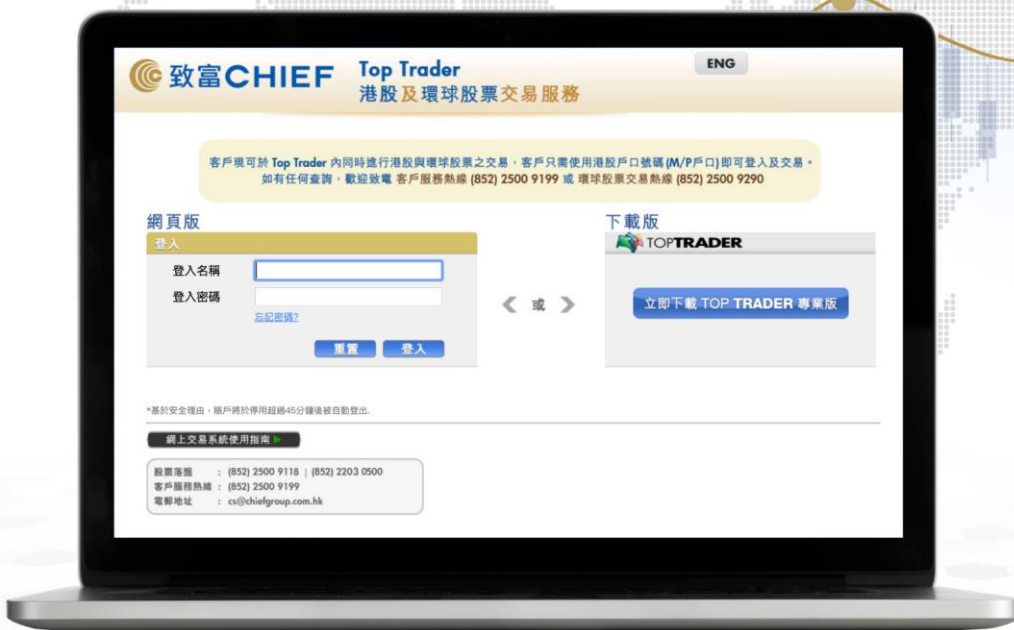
致富CHIEF Top Trader
港股及環球股票交易服務

ENG

客戶現可於 Top Trader 內同時進行港股與環球股票之交易，客戶只需使用港股戶口號碼(M/P戶口)即可登入及交易。
如有任何查詢，歡迎致電 客戶服務熱線 (852) 2500 9199 或 環球股票交易熱線 (852) 2500 9290

網頁版

登入

登入名稱

登入密碼

忘記密碼?

重置 登入

或

下載版

TOPTRADER

立即下載 TOP TRADER 專業版

*基於安全理由，賬戶將於停用超過45分鐘後被自動登出.

網上交易系統使用指南

股票落盤 : (852) 2500 9118 | (852) 2203 0500
客戶服務熱線 : (852) 2500 9199
電郵地址 : cs@chiefgroup.com.hk